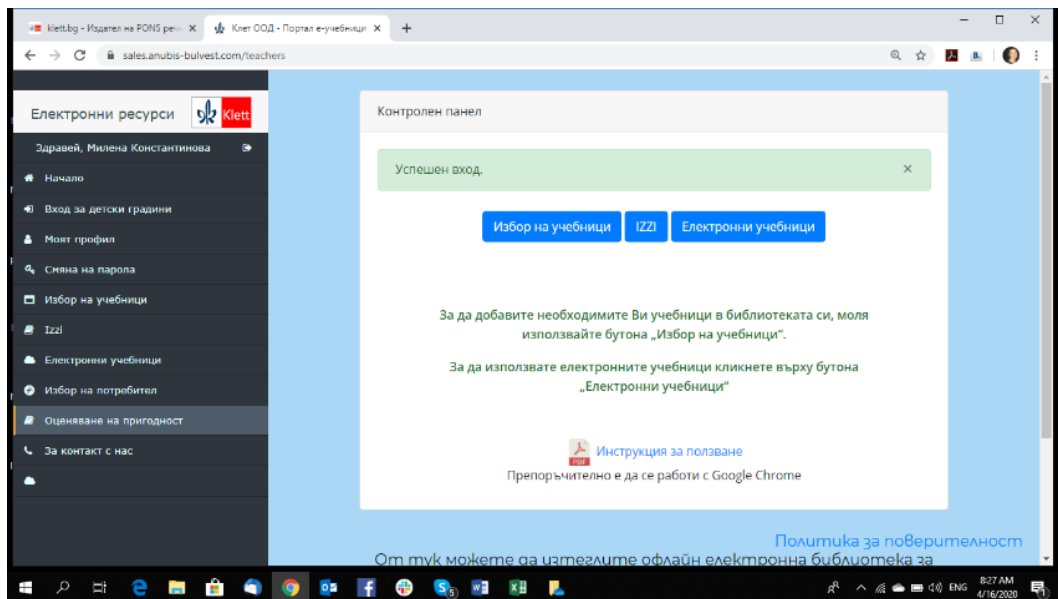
klett.bg - Издател на PONS реч ×
Клет ООД - Портал е-учебници ×
+
sales.anubis-bulvest.com/teachers

Електронни ресурси
Klett

Здравей, Милена Константинова

Начало
Вход за детски градини
Моят профил
Смяна на парола
Избор на учебници
Izzi
Електронни учебници
Избор на потребител
Оценяване на пригодност
За контакт с нас

Контролен панел

Успешен вход.
×

Избор на учебници
IZZI
Електронни учебници

За да добавите необходимите Ви учебници в библиотеката си, моля използвайте бутона „Избор на учебници".

За да използвате електронните учебници кликнете върху бутона „Електронни учебници"

PDF
Инструкция за ползване
Препоръчително е да се работи с Google Chrome

Политика за поверителност
От тук можете да изтеглите офлайн електронна библиотека за

ENG
8:27 AM
4/16/2020